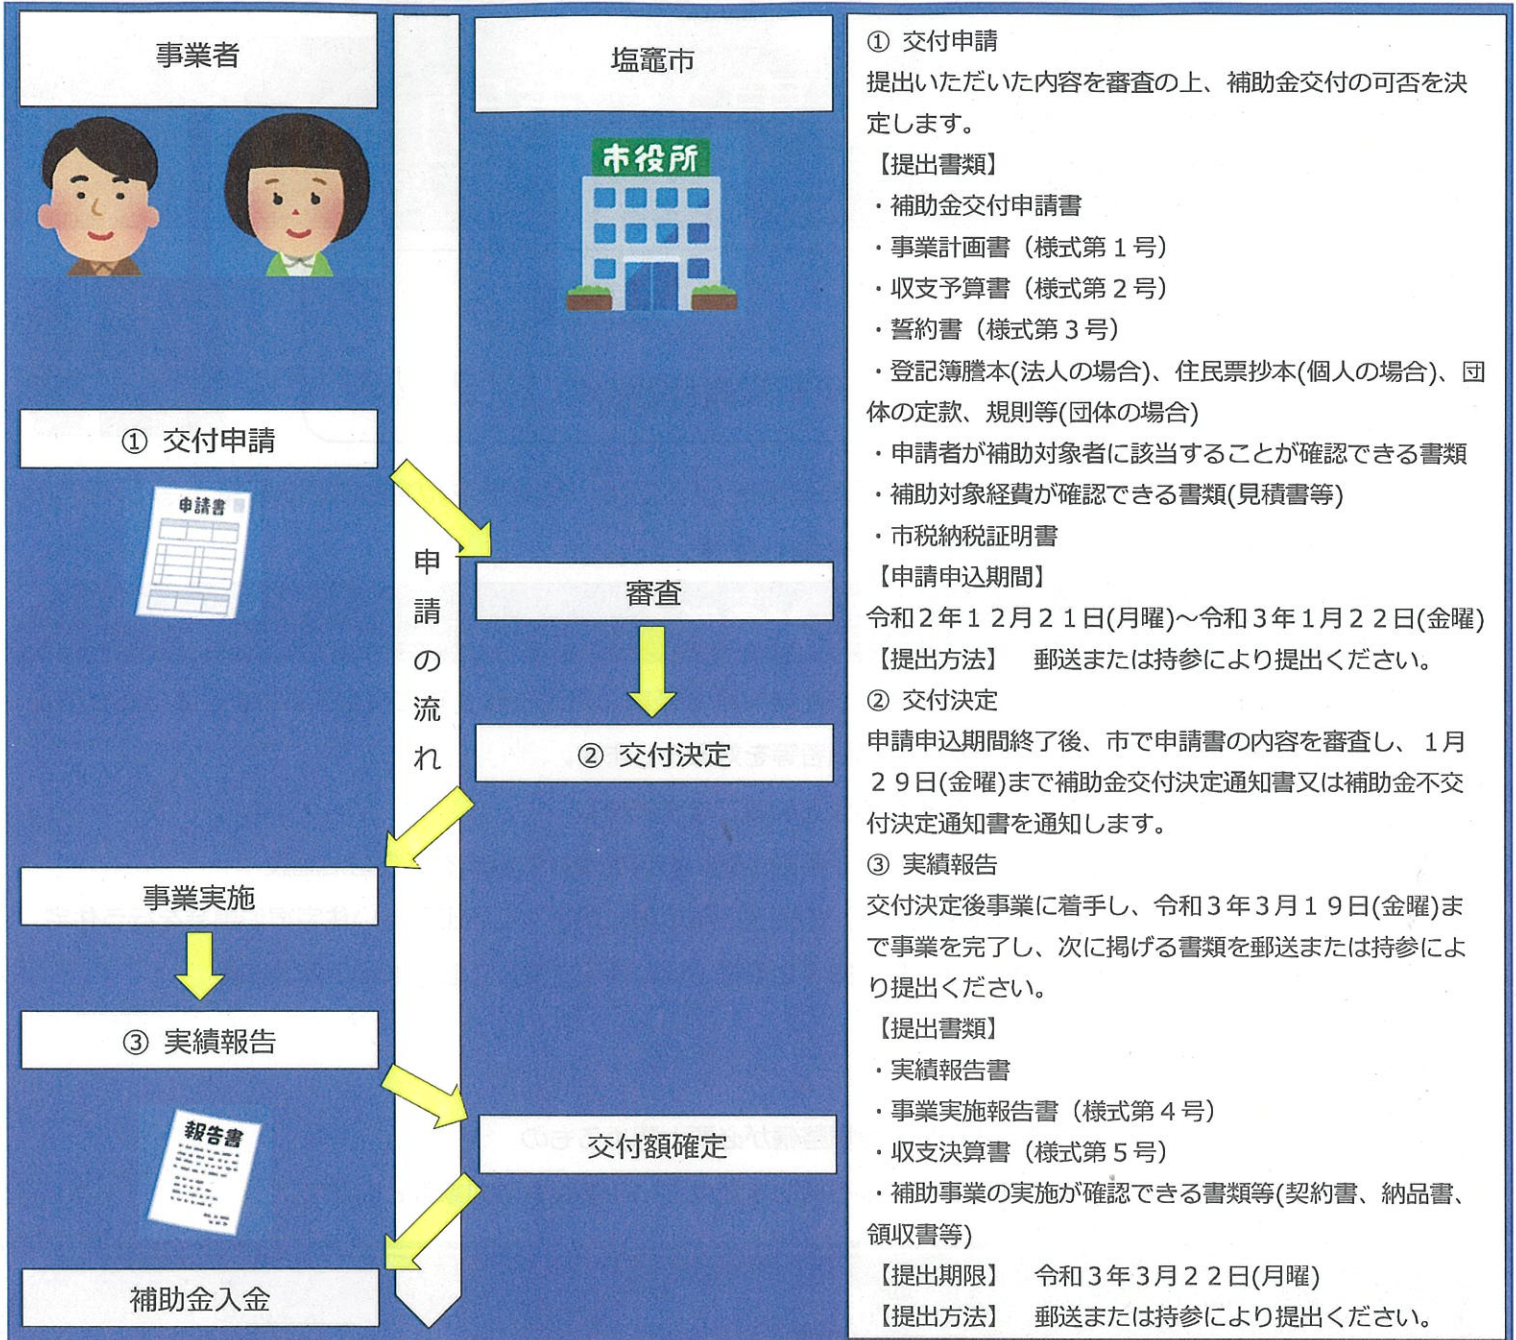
事業者

① 交付申請

申請書

事業実施

③ 実績報告

報告書

補助金入金

申請の流れ

塩竈市

市役所

審査

② 交付決定

交付額確定

① 交付申請
提出いただいた内容を審査の上、補助金交付の可否を決定します。
【提出書類】
・補助金交付申請書
・事業計画書（様式第１号）
・収支予算書（様式第２号）
・誓約書（様式第３号）
・登記簿謄本(法人の場合)、住民票抄本(個人の場合)、団体の定款、規則等(団体の場合)
・申請者が補助対象者に該当することが確認できる書類
・補助対象経費が確認できる書類(見積書等)
・市税納税証明書
【申請申込期間】
令和２年１２月２１日(月曜)～令和３年１月２２日(金曜)
【提出方法】　郵送または持参により提出ください。
② 交付決定
申請申込期間終了後、市で申請書の内容を審査し、１月２９日(金曜)まで補助金交付決定通知書又は補助金不交付決定通知書を通知します。
③ 実績報告
交付決定後事業に着手し、令和３年３月１９日(金曜)まで事業を完了し、次に掲げる書類を郵送または持参により提出ください。
【提出書類】
・実績報告書
・事業実施報告書（様式第４号）
・収支決算書（様式第５号）
・補助事業の実施が確認できる書類等(契約書、納品書、領収書等)
【提出期限】　令和３年３月２２日(月曜)
【提出方法】　郵送または持参により提出ください。